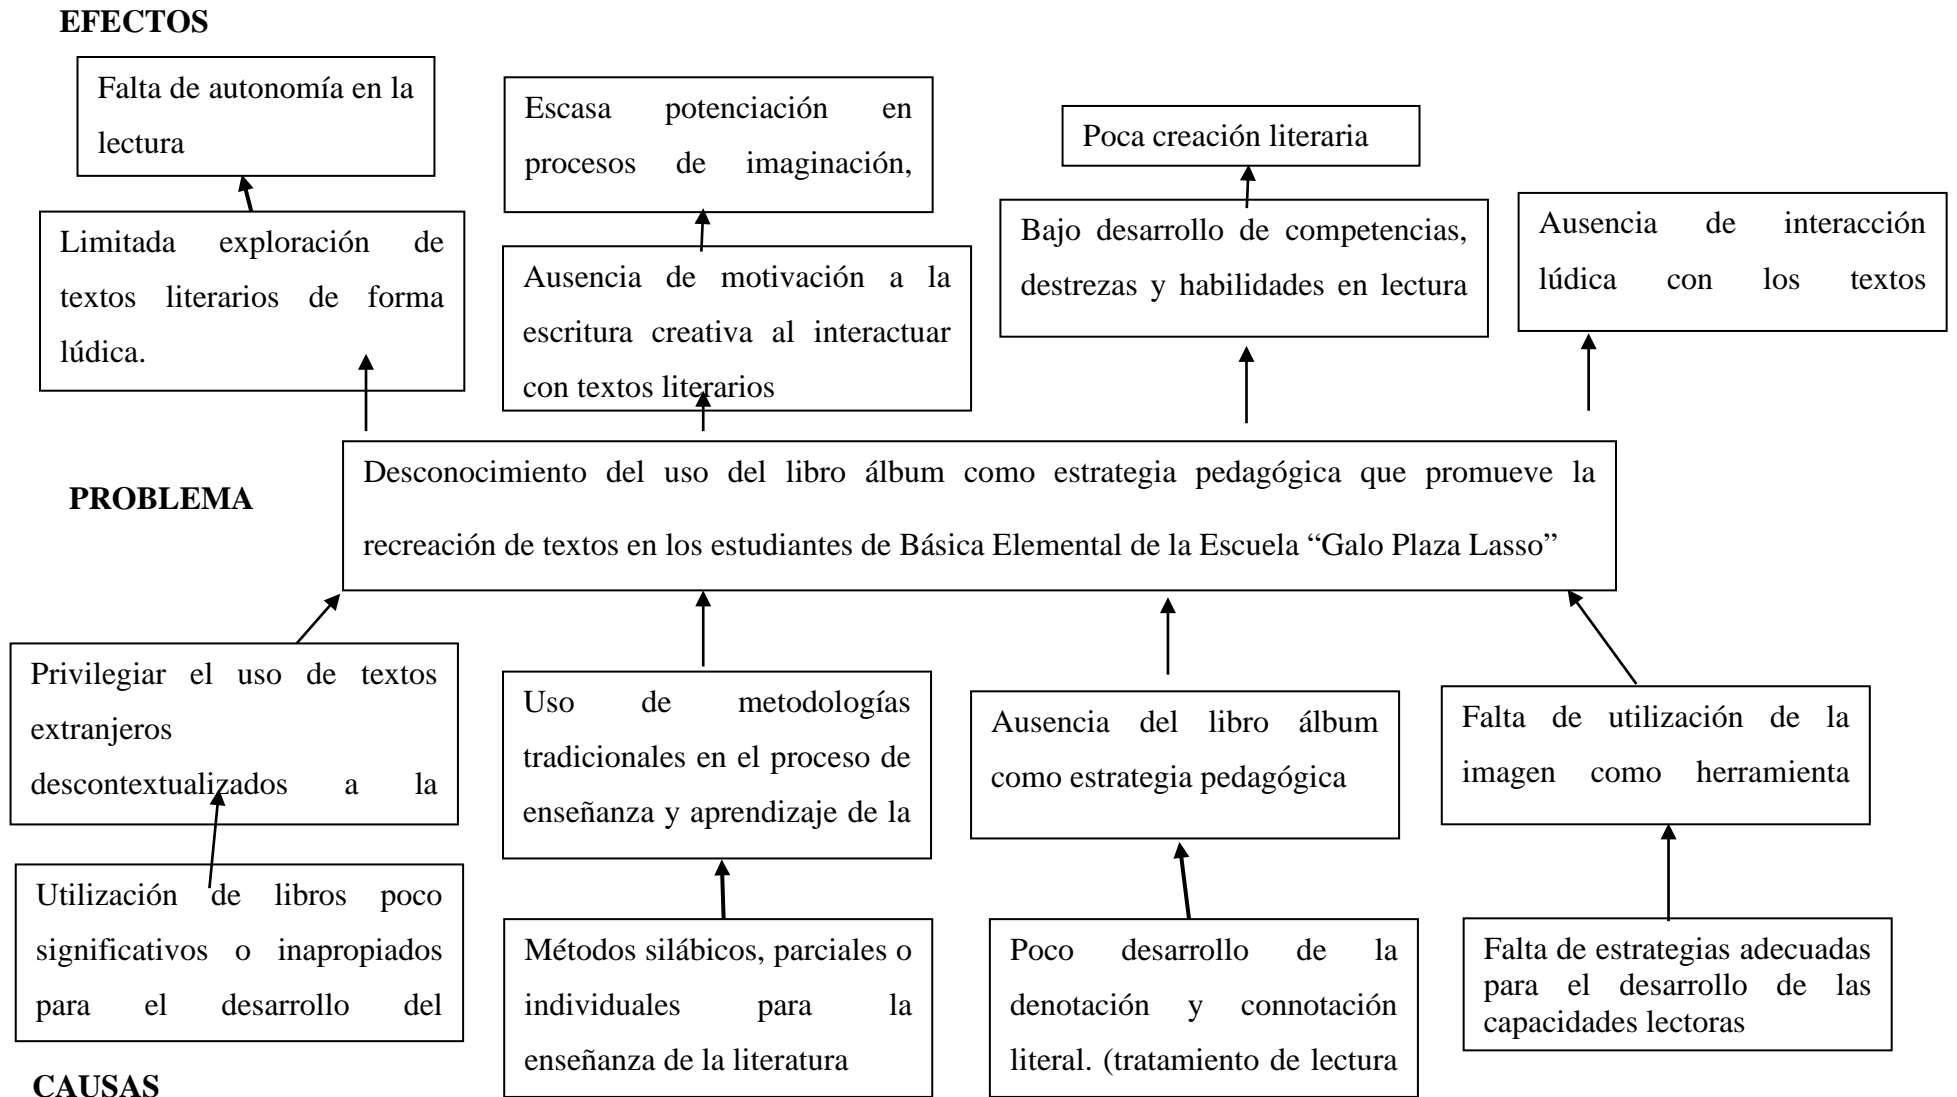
EFECTOS

Falta de autonomía en la lectura

Escasa potenciación en procesos de imaginación,

Poca creación literaria

Limitada exploración de textos literarios de forma lúdica.

Ausencia de motivación a la escritura creativa al interactuar con textos literarios

Bajo desarrollo de competencias, destrezas y habilidades en lectura

Ausencia de interacción lúdica con los textos

PROBLEMA

Desconocimiento del uso del libro álbum como estrategia pedagógica que promueve la recreación de textos en los estudiantes de Básica Elemental de la Escuela "Galo Plaza Lasso"

Privilegiar el uso de textos extranjeros descontextualizados a la

Uso de metodologías tradicionales en el proceso de enseñanza y aprendizaje de la

Ausencia del libro álbum como estrategia pedagógica

Falta de utilización de la imagen como herramienta

Utilización de libros poco significativos o inapropiados para el desarrollo del

Métodos silábicos, parciales o individuales para la enseñanza de la literatura

Poco desarrollo de la denotación y connotación literal. (tratamiento de lectura

Falta de estrategias adecuadas para el desarrollo de las capacidades lectoras

CAUSAS